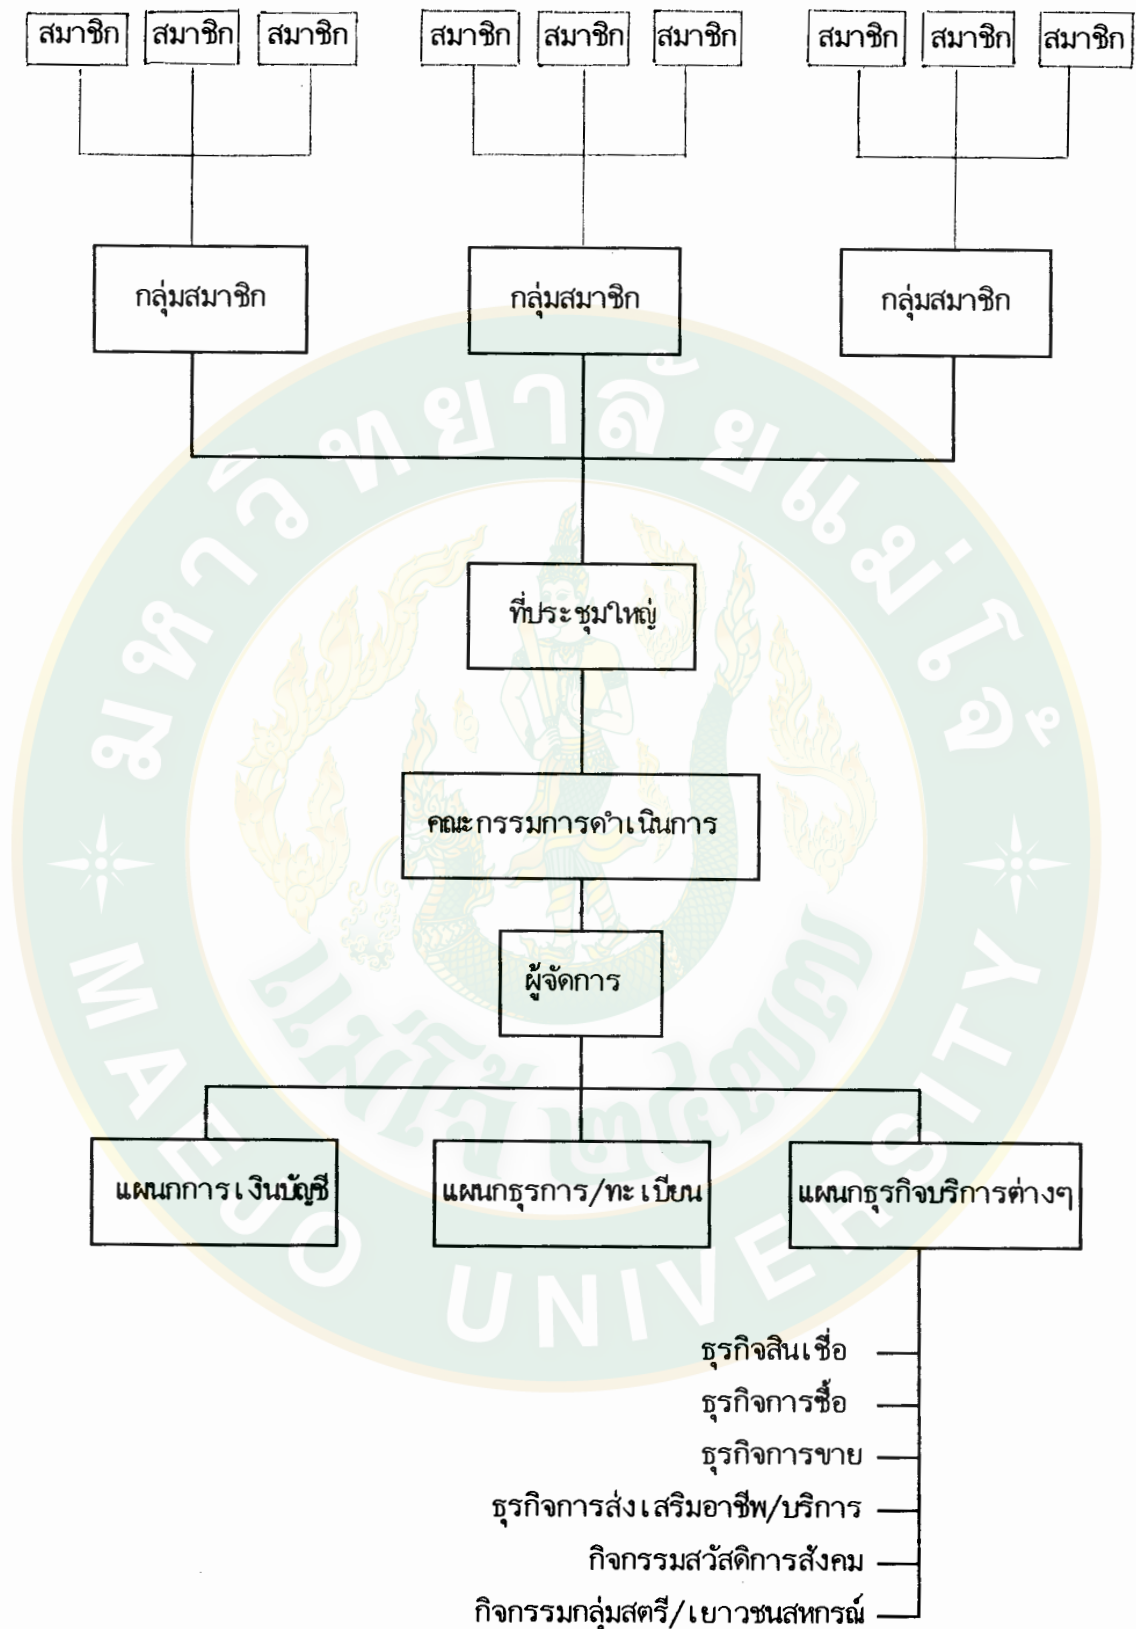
สมาชิก สมาชิก สมาชิก สมาชิก สมาชิก สมาชิก สมาชิก สมาชิก สมาชิก

กลุ่มสมาชิก กลุ่มสมาชิก กลุ่มสมาชิก

ที่ประชุมใหญ่

คณะกรรมการดำเนินการ

ผู้จัดการ

แผนกการเงินบัญชี

แผนกธุรการ/ทะเบียน

แผนกธุรกิจบริการต่างๆ

ธุรกิจสินเชื่อ
ธุรกิจการซื้อ
ธุรกิจการขาย
ธุรกิจการส่งเสริมอาชีพ/บริการ
กิจกรรมสวัสดิการสังคม
กิจกรรมกลุ่มสตรี/เยาวชนสหกรณ์

มหาวิทยาลัยแม่โจ้
MAEJO UNIVERSITY